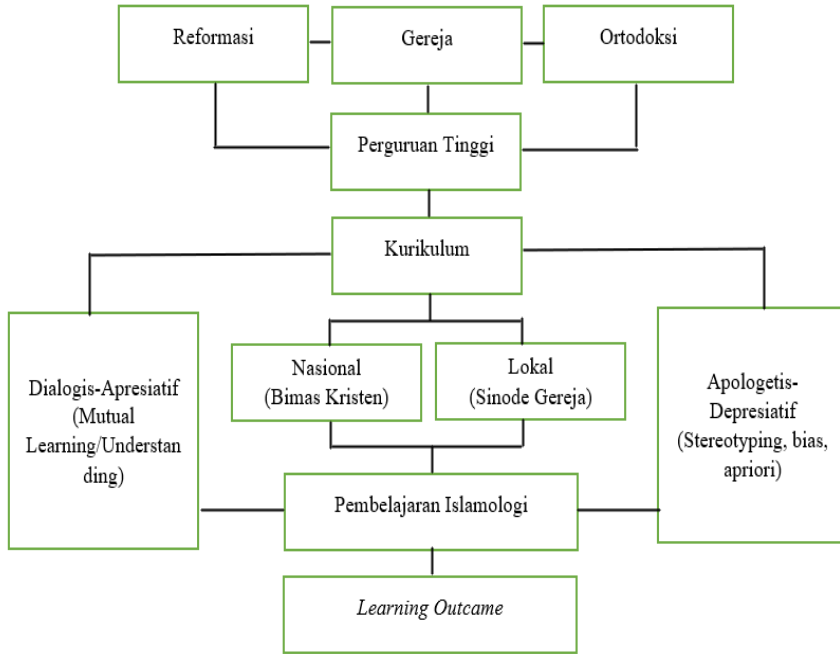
Reformasi

Gereja

Ortodoksi

Perguruan Tinggi

Kurikulum

Dialogis-Apresiatif (Mutual Learning/Understanding)

Nasional (Bimas Kristen)

Lokal (Sinode Gereja)

Apologetis-Depresiatif (Stereotyping, bias, apriori)

Pembelajaran Islamologi

Learning Outcame